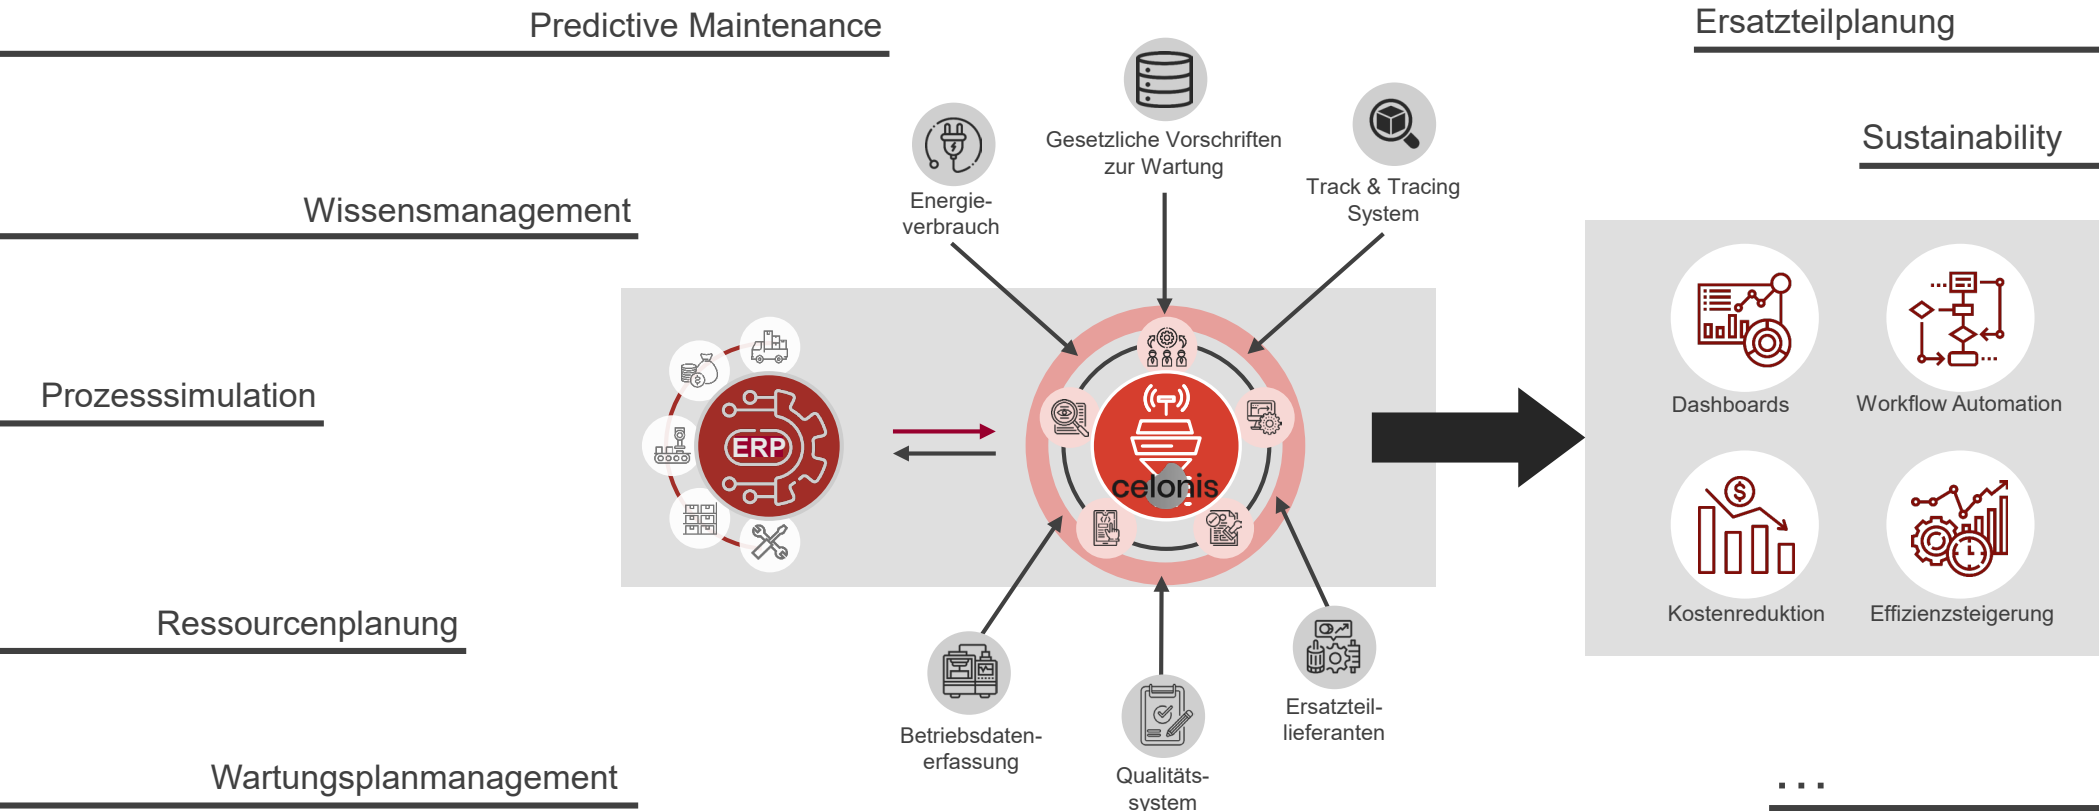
Predictive Maintenance

Wissensmanagement

Prozesssimulation

Ressourcenplanung

Wartungsplanmanagement

Energieverbrauch

Gesetzliche Vorschriften zur Wartung

Track & Tracing System

ERP

celonis

Betriebsdatenerfassung

Qualitätssystem

Ersatzteillieferanten

Ersatzteilplanung

Sustainability

Dashboards

Workflow Automation

Kostenreduktion

Effizienzsteigerung

...